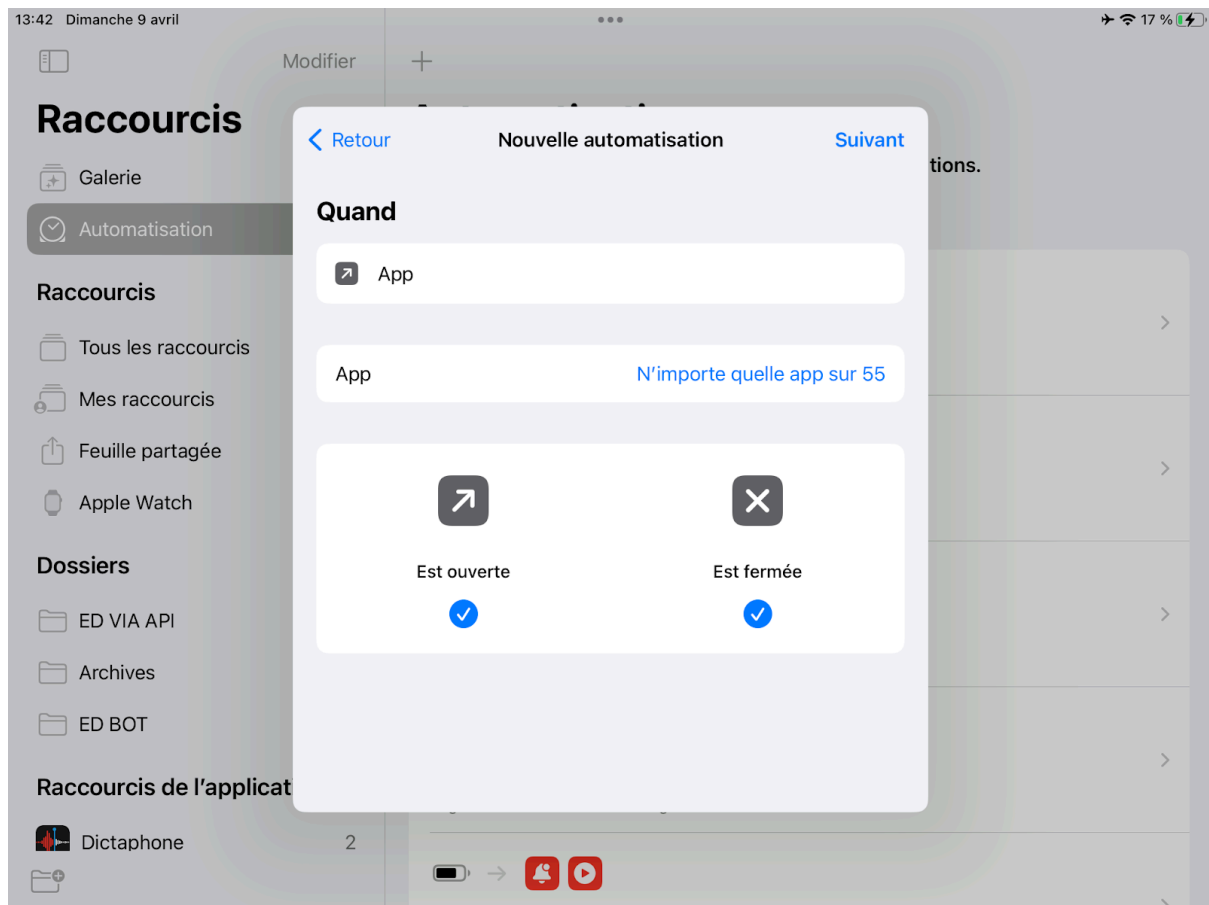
13:42 Dimanche 9 avril

17 %

Modifier

Raccourcis

Galerie

Automatisation

Raccourcis

Tous les raccourcis

Mes raccourcis

Feuille partagée

Apple Watch

Dossiers

ED VIA API

Archives

ED BOT

Raccourcis de l'applicat

Dictaphone 2

tions.

Retour Nouvelle automatisation Suivant

Quand

App

App N'importe quelle app sur 55

Est ouverte

Est fermée